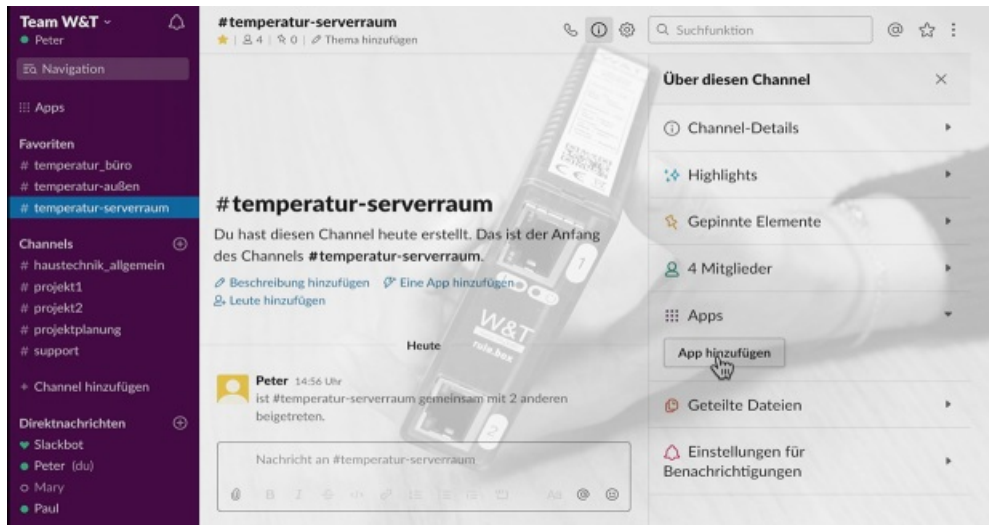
Team W&T
● Peter

Navigation

Apps

Favoriten
# temperatur_büro
# temperatur-außen
# temperatur-serverraum

Channels
# haustechnik_allgemein
# projekt1
# projekt2
# projektplanung
# support

+ Channel hinzufügen

Direktnachrichten
♥ Slackbot
● Peter (du)
○ Mary
● Paul

#temperatur-serverraum
★ | 4 | 0 | Thema hinzufügen

Suchfunktion

#temperatur-serverraum
Du hast diesen Channel heute erstellt. Das ist der Anfang des Channels **#temperatur-serverraum**.
Beschreibung hinzufügen Eine App hinzufügen
Leute hinzufügen

Heute

Peter 14:56 Uhr
ist #temperatur-serverraum gemeinsam mit 2 anderen beigetreten.

Nachricht an #temperatur-serverraum

W&T
rule.box

Über diesen Channel
Channel-Details
Highlights
Gepinnte Elemente
4 Mitglieder
Apps
App hinzufügen
Geteilte Dateien
Einstellungen für Benachrichtigungen